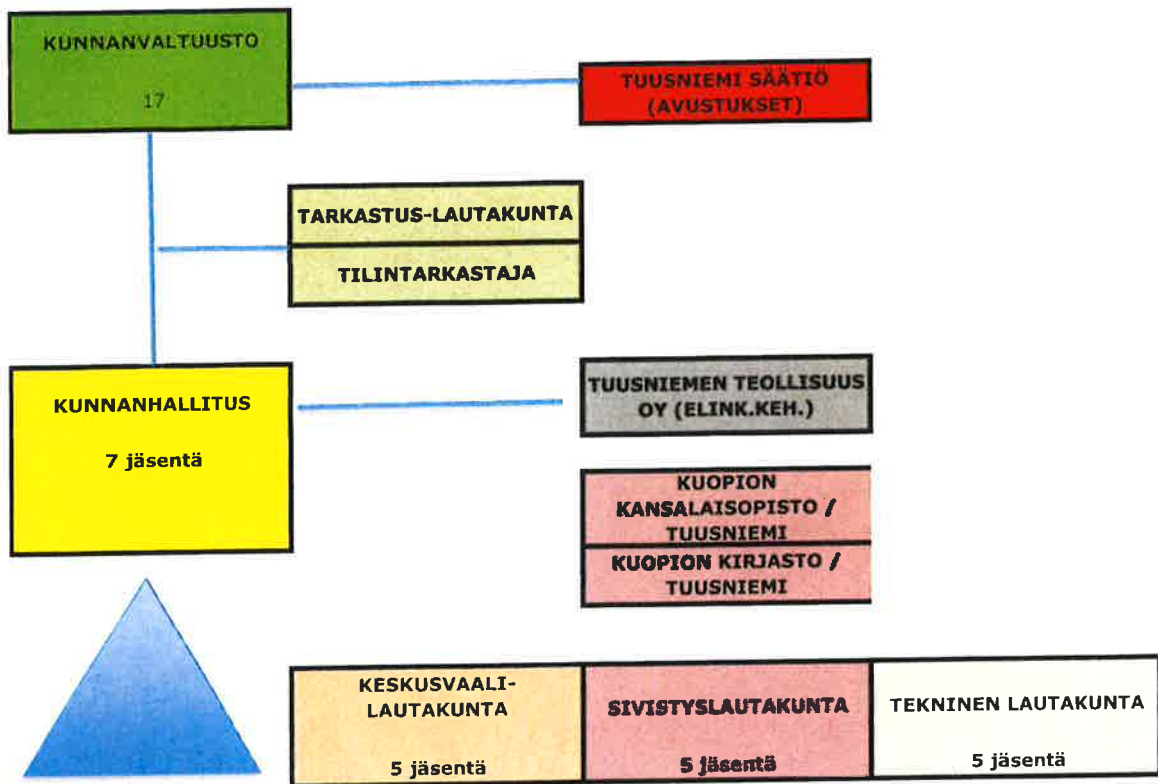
KUNNANVALTUUSTO

17

TUUSNIEMI SÄÄTIÖ (AVUSTUKSET)

TARKASTUS-LAUTAKUNTA

TILINTARKASTAJA

KUNNANHALLITUS

7 jäsentä

TUUSNIEMEN TEOLLISUUS OY (ELINK.KEH.)

KUOPION KANSALAISOPISTO / TUUSNIEMI

KUOPION KIRJASTO / TUUSNIEMI

KESKUSVAALI-LAUTAKUNTA

5 jäsentä

SIVISTYSLAUTAKUNTA

5 jäsentä

TEKNINEN LAUTAKUNTA

5 jäsentä